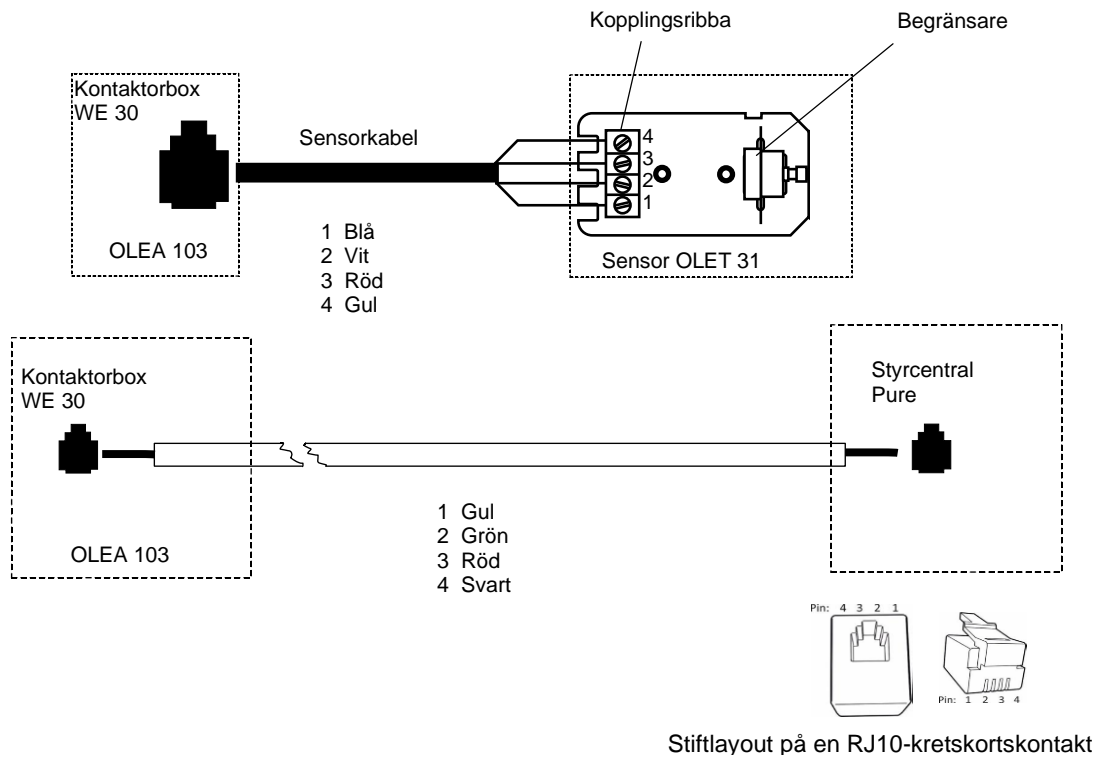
Kopplingsribba

Begränsare

Kontaktorbox
WE 30

Sensorkabel

4
3
2
1

OLEA 103

1 Blå
2 Vit
3 Röd
4 Gul

Sensor OLET 31

Kontaktorbox
WE 30

Styrcentral
Pure

1 Gul
2 Grön
3 Röd
4 Svart

OLEA 103

Pin: 4 3 2 1

Pin: 1 2 3 4

Stiftlayout på en RJ10-kretskortskontakt